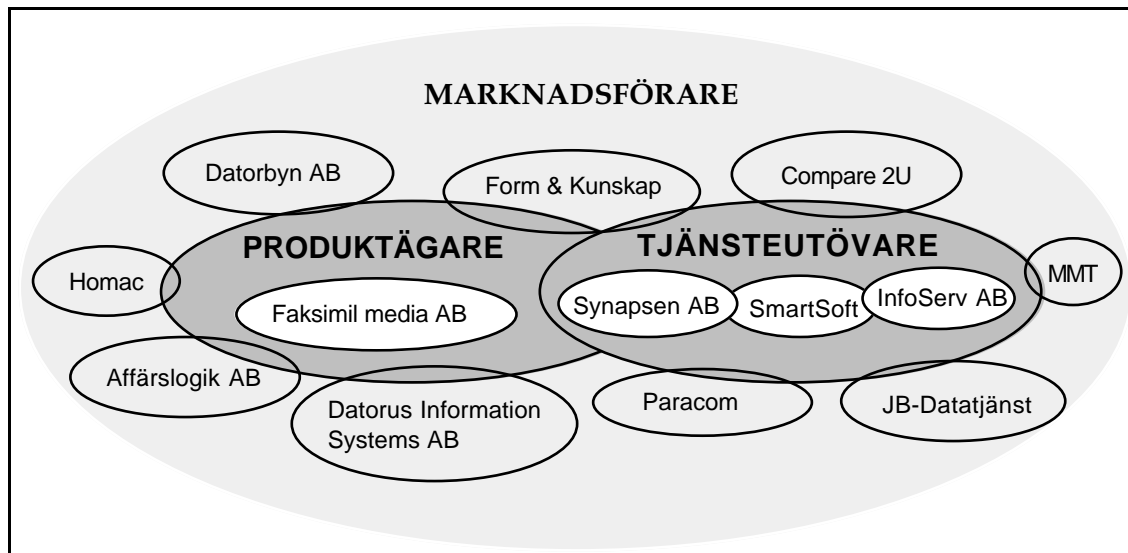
MARKNADSFÖRARE

Datorbyn AB

Form & Kunskap

Compare 2U

PRODUKTÄGARE

TJÄNSTEUTÖVARE

Homac

MMT

Faksimil media AB

Synapsen AB

SmartSoft

InfoServ AB

Affärslogik AB

Datorus Information Systems AB

Paracom

JB-Datatjänst